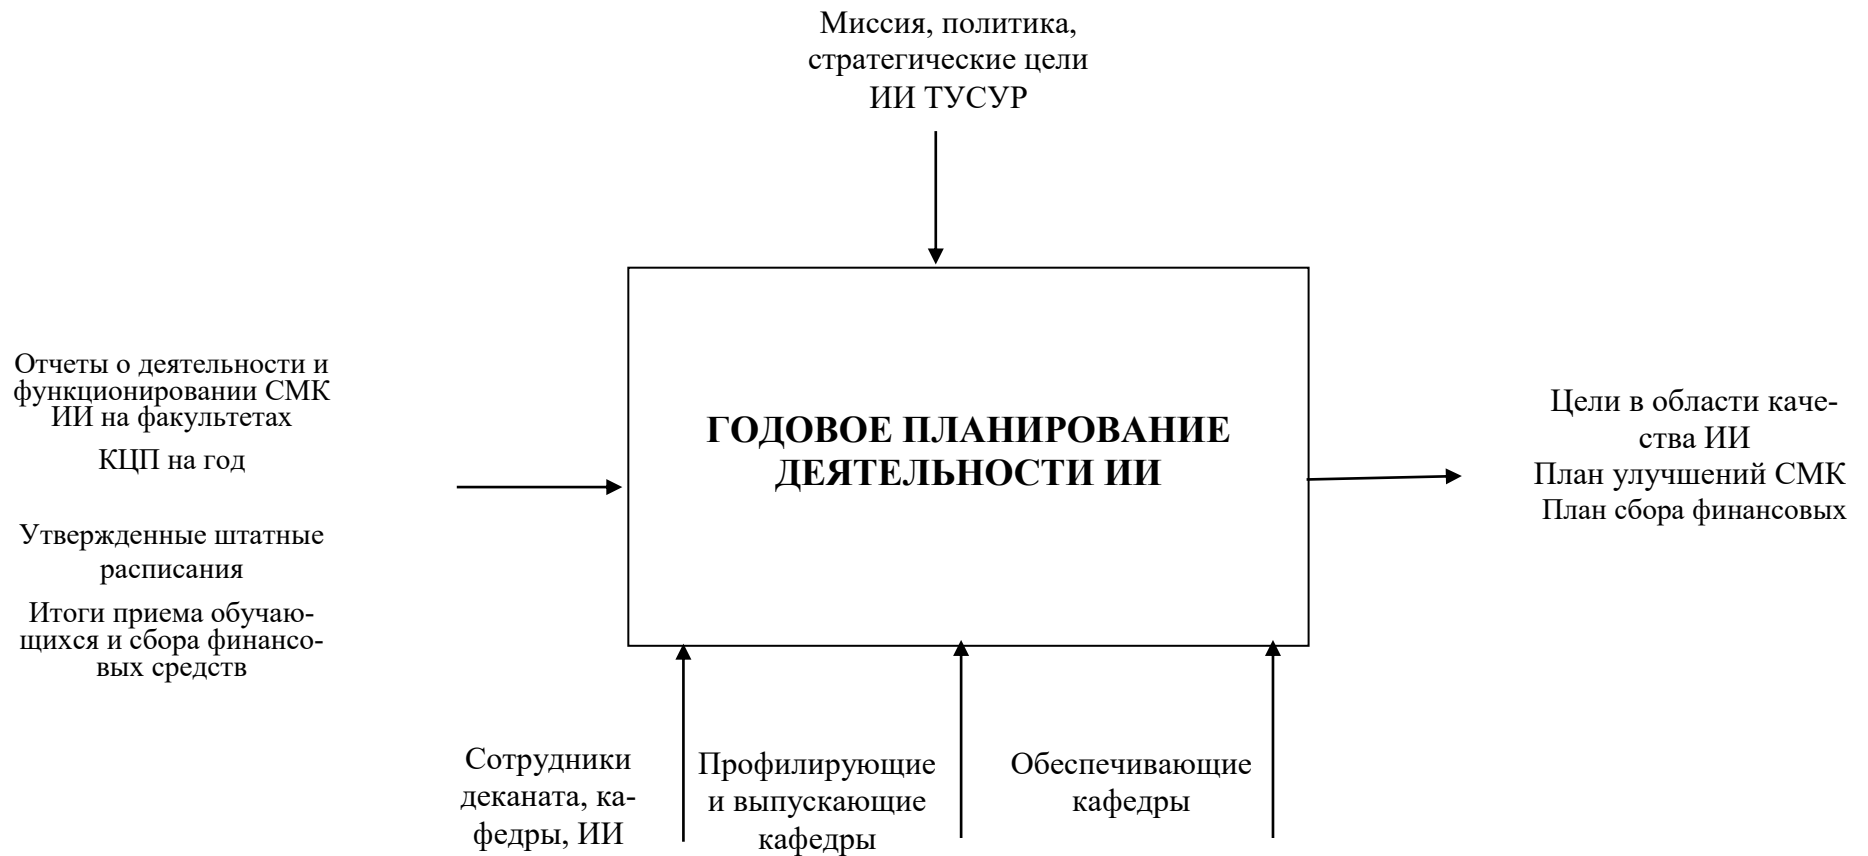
Миссия, политика, стратегические цели ИИ ТУСУР

Отчеты о деятельности и функционировании СМК ИИ на факультетах

КЦП на год

Утвержденные штатные расписания

Итоги приема обучающихся и сбора финансовых средств

ГОДОВОЕ ПЛАНИРОВАНИЕ ДЕЯТЕЛЬНОСТИ ИИ

Цели в области качества ИИ
План улучшений СМК
План сбора финансовых

Сотрудники деканата, кафедры, ИИ

Профилирующие и выпускающие кафедры

Обеспечивающие кафедры